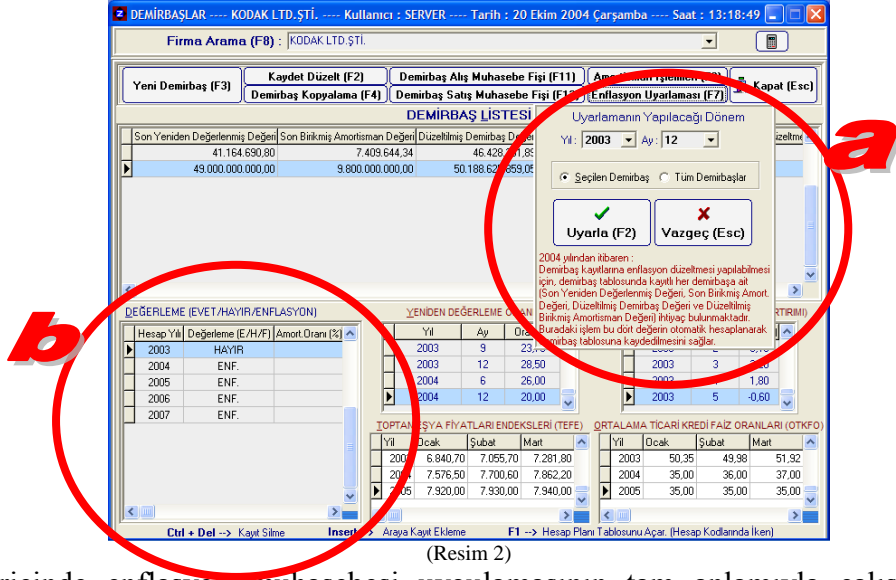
DEMİRBAŞLAR ---- KODAK LTD.ŞTİ. ---- Kullanıcı : SERVER ---- Tarih : 20 Ekim 2004 Çarşamba ---- Saat : 13:18:49

Firma Arama (F8) : KODAK LTD.ŞTİ.

Yeni Demirbaş (F3)
Kaydet Düzelt (F2)
Demirbaş Kopyalama (F4)
Demirbaş Alış Muhasebe Fişi (F11)
Demirbaş Satış Muhasebe Fişi (F1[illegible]
Amo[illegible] İşlemleri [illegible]
Enflasyon Uyarlaması (F7)
Kapat (Esc)

DEMİRBAŞ LİSTESİ

| Son Yeniden Değerlenmiş Değeri | Son Birikmiş Amortisman Değeri | Düzeltilmiş Demirbaş De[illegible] |
|---|---|---|
| 41.164.690,80 | 7.409.644,34 | 46.428.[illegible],89 |
| 49.000.000.000,00 | 9.800.000.000,00 | 50.188.62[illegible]859,05 |

Uyarlamanın Yapılacağı Dönem
Yıl : 2003 Ay : 12
Seçilen Demirbaş Tüm Demirbaşlar
Uyarla (F2)
Vazgeç (Esc)

2004 yılından itibaren :
Demirbaş kayıtlarına enflasyon düzeltmesi yapılabilmesi için, demirbaş tablosunda kayıtlı her demirbaşa ait (Son Yeniden Değerlenmiş Değeri, Son Birikmiş Amort. Değeri, Düzeltilmiş Demirbaş Değeri ve Düzeltilmiş Birikmiş Amortisman Değeri) ihtiyaç bulunmaktadır. Buradaki işlem bu dört değerin otomatik hesaplanarak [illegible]emirbaş tablosuna kaydedilmesini sağlar.

a

b

DEĞERLEME (EVET/HAYIR/ENFLASYON)

| Hesap Yılı | Değerleme (E/H/F) | Amort.Oranı (%) |
|---|---|---|
| 2003 | HAYIR | |
| 2004 | ENF. | |
| 2005 | ENF. | |
| 2006 | ENF. | |
| 2007 | ENF. | |

YENİDEN DEĞERLEME O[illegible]

| Yıl | Ay | Ora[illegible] |
|---|---|---|
| 2003 | 9 | 23,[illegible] |
| 2003 | 12 | 28,50 |
| 2004 | 6 | 26,00 |
| 2004 | 12 | 20,00 |

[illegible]RTIRIMI)

| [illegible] | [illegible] | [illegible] |
|---|---|---|
| 2003 | 3 | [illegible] |
| 2003 | 4 | 1,80 |
| 2003 | 5 | -0,60 |

TOPTAN EŞYA FİYATLARI ENDEKSLERİ (TEFE)

| Yıl | Ocak | Şubat | Mart |
|---|---|---|---|
| 200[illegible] | 6.840,70 | 7.055,70 | 7.281,80 |
| 20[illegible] | 7.576,50 | 7.700,60 | 7.862,20 |
| 2005 | 7.920,00 | 7.930,00 | 7.940,00 |

ORTALAMA TİCARİ KREDİ FAİZ ORANLARI (OTKFO)

| Yıl | Ocak | Şubat | Mart |
|---|---|---|---|
| 2003 | 50,35 | 49,98 | 51,92 |
| 2004 | 35,00 | 36,00 | 37,00 |
| 2005 | 35,00 | 35,00 | 35,00 |

Ctrl + Del --> Kayıt Silme Insert --> Araya Kayıt Ekleme F1 --> Hesap Planı Tablosunu Açar. (Hesap Kodlarında İken)

(Resim 2)

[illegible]